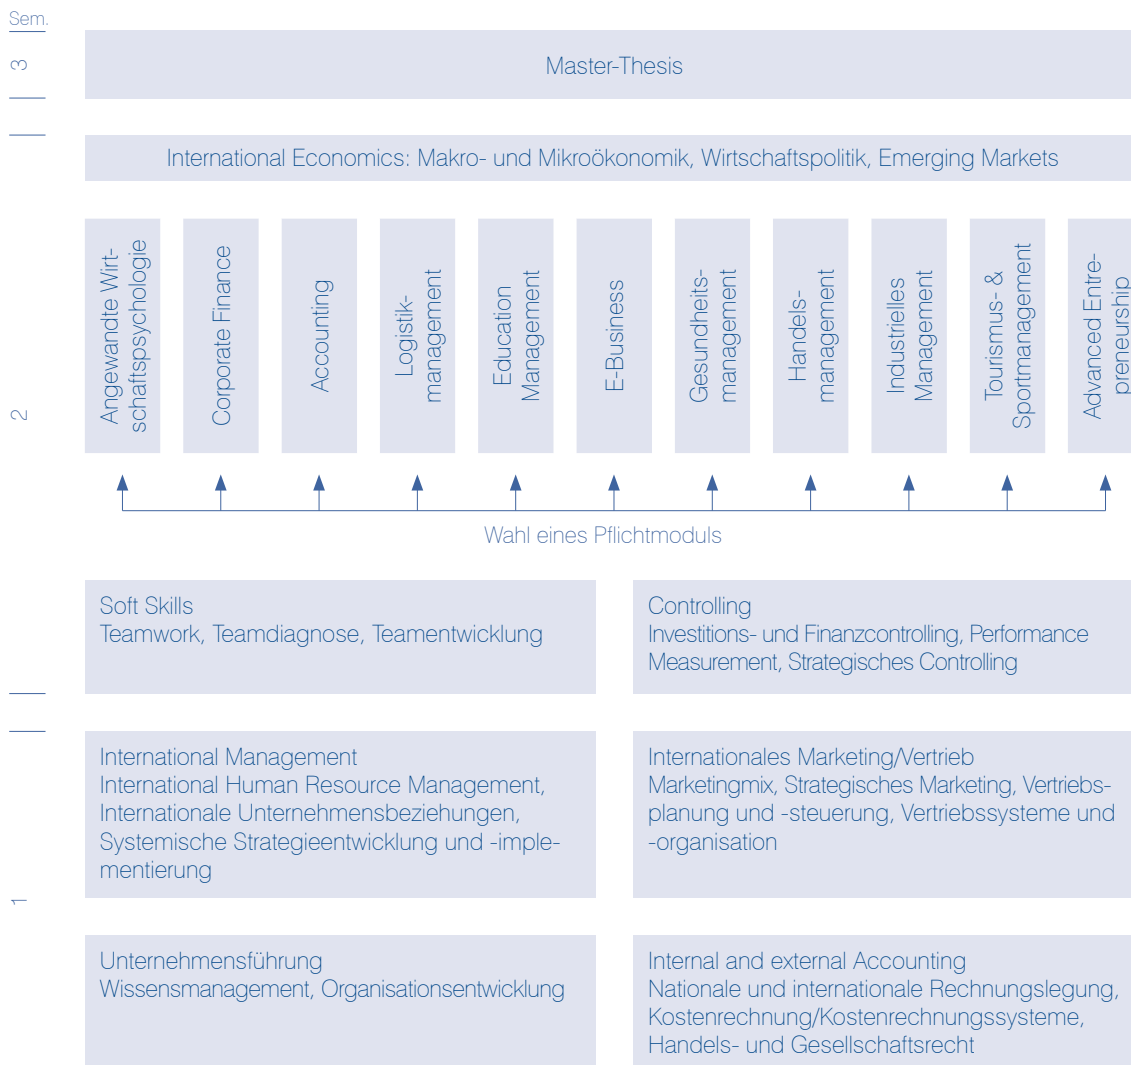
Sem.

3

Master-Thesis

International Economics: Makro- und Mikroökonomik, Wirtschaftspolitik, Emerging Markets

2

Angewandte Wirtschaftspsychologie

Corporate Finance

Accounting

Logistikmanagement

Education Management

E-Business

Gesundheitsmanagement

Handelsmanagement

Industrielles Management

Tourismus- & Sportmanagement

Advanced Entrepreneurship

Wahl eines Pflichtmoduls

Soft Skills
Teamwork, Teamdiagnose, Teamentwicklung

Controlling
Investitions- und Finanzcontrolling, Performance Measurement, Strategisches Controlling

1

International Management
International Human Resource Management, Internationale Unternehmensbeziehungen, Systemische Strategieentwicklung und -implementierung

Internationales Marketing/Vertrieb
Marketingmix, Strategisches Marketing, Vertriebsplanung und -steuerung, Vertriebssysteme und -organisation

Unternehmensführung
Wissensmanagement, Organisationsentwicklung

Internal and external Accounting
Nationale und internationale Rechnungslegung, Kostenrechnung/Kostenrechnungssysteme, Handels- und Gesellschaftsrecht